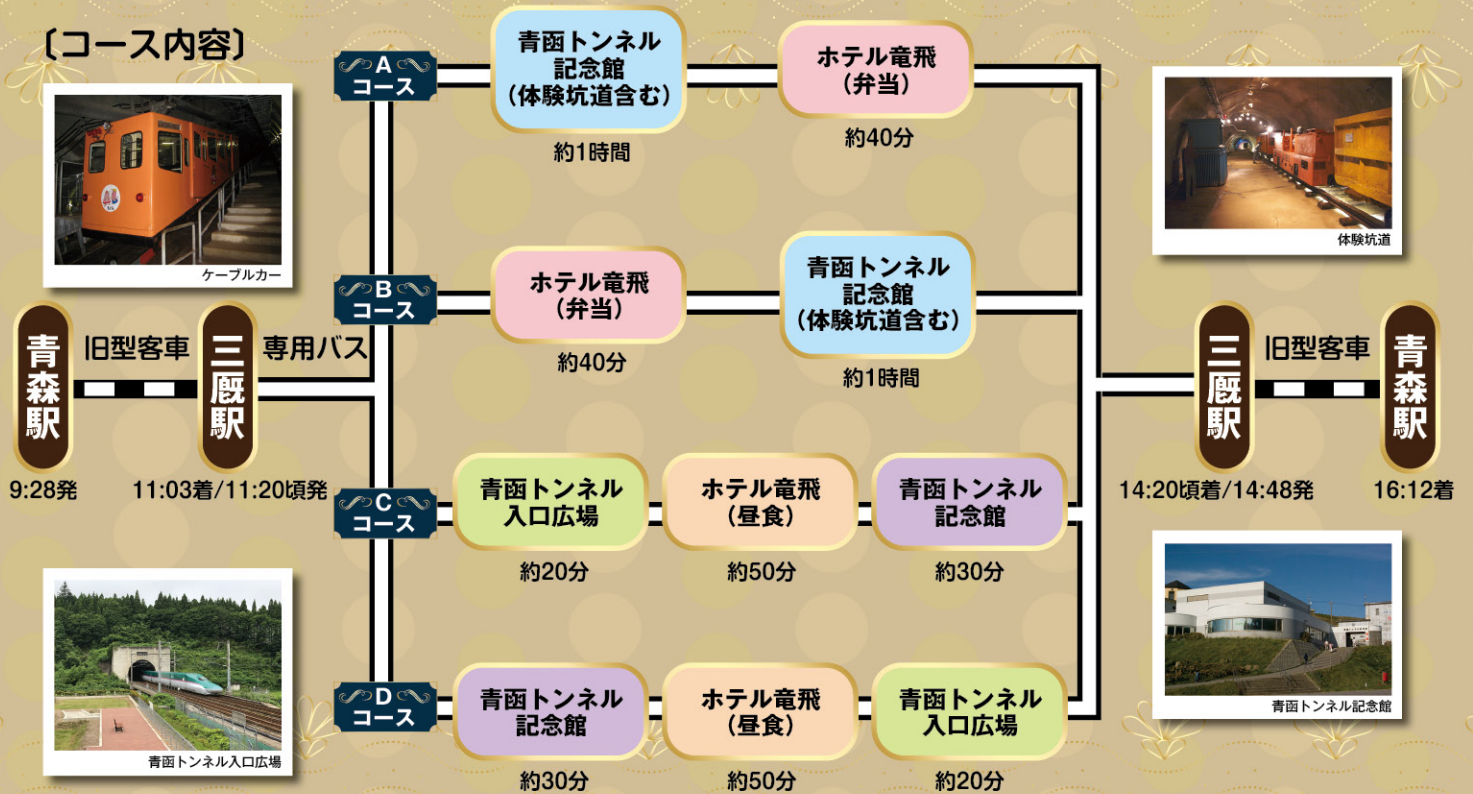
〔コース内容〕

ケーブルカー

青森駅
9:28発

旧型客車

三厩駅
11:03着/11:20頃発

専用バス

Aコース
青函トンネル記念館（体験坑道含む）
約1時間
ホテル竜飛（弁当）
約40分

Bコース
ホテル竜飛（弁当）
約40分
青函トンネル記念館（体験坑道含む）
約1時間

Cコース
青函トンネル入口広場
約20分
ホテル竜飛（昼食）
約50分
青函トンネル記念館
約30分

Dコース
青函トンネル記念館
約30分
ホテル竜飛（昼食）
約50分
青函トンネル入口広場
約20分

青函トンネル入口広場

体験坑道

三厩駅
14:20頃着/14:48発

旧型客車

青森駅
16:12着

青函トンネル記念館